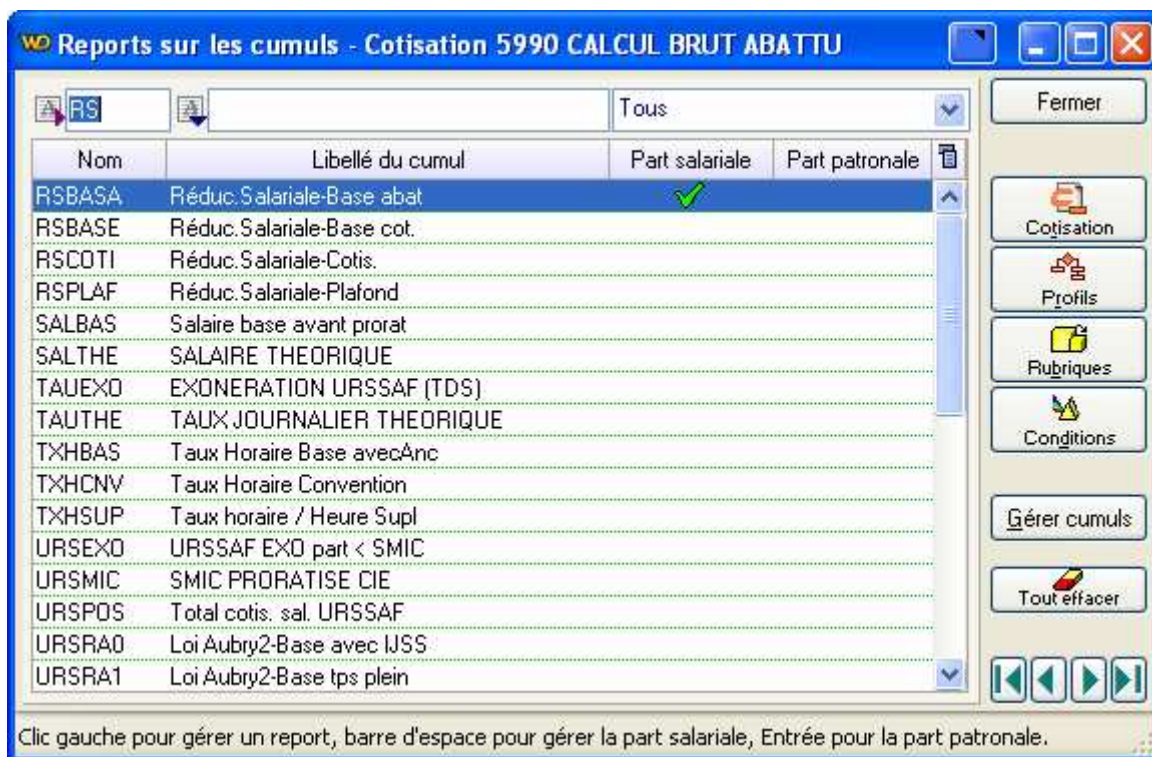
WD Reports sur les cumuls - Cotisation 5990 CALCUL BRUT ABATTU

RS

Tous

Fermer

| Nom | Libellé du cumul | Part salariale | Part patronale |
|---|---|---|---|
| RSBASA | Réduc.Salariale-Base abat | ✓ | |
| RSBASE | Réduc.Salariale-Base cot. | | |
| RSCOTI | Réduc.Salariale-Cotis. | | |
| RSPLAF | Réduc.Salariale-Plafond | | |
| SALBAS | Salaire base avant prorat | | |
| SALTHE | SALAIRE THEORIQUE | | |
| TAUEXO | EXONERATION URSSAF (TDS) | | |
| TAUTHE | TAUX JOURNALIER THEORIQUE | | |
| TXHBAS | Taux Horaire Base avecAnc | | |
| TXHCNV | Taux Horaire Convention | | |
| TXHSUP | Taux horaire / Heure Supl | | |
| URSEXO | URSSAF EXO part < SMIC | | |
| URSMIC | SMIC PRORATISE CIE | | |
| URSPOS | Total cotis. sal. URSSAF | | |
| URSRA0 | Loi Aubry2-Base avec IJSS | | |
| URSRA1 | Loi Aubry2-Base tps plein | | |

Cotisation

Profils

Rubriques

Conditions

Gérer cumuls

Tout effacer

Clic gauche pour gérer un report, barre d'espace pour gérer la part salariale, Entrée pour la part patronale.